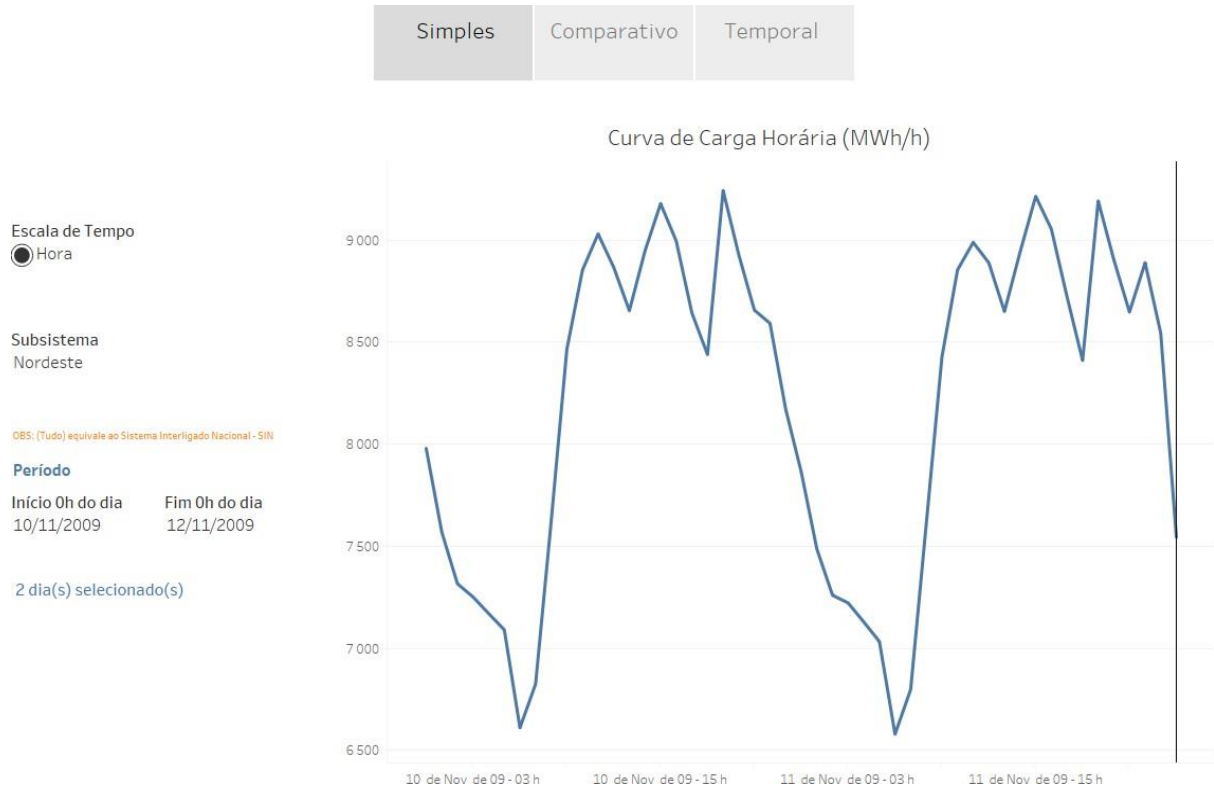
Simples Comparativo Temporal

Curva de Carga Horária (MWh/h)

Escala de Tempo
Hora

Subsistema
Nordeste

OBS: (Tudo) equivale ao Sistema Interligado Nacional - SIN

Período

Início 0h do dia
10/11/2009

Fim 0h do dia
12/11/2009

2 dia(s) selecionado(s)

9 000
8 500
8 000
7 500
7 000
6 500

10 de Nov de 09 - 03 h
10 de Nov de 09 - 15 h
11 de Nov de 09 - 03 h
11 de Nov de 09 - 15 h